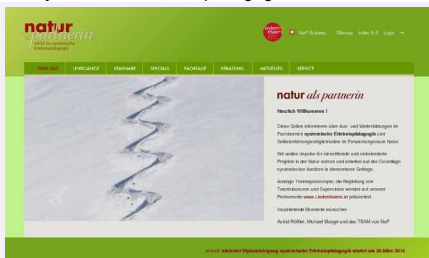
natur partnerin

NaP Schweiz Sitemap Index 6.0 Login

ÜBER UNS LEHRGÄNGE SEMINARE SPECIALS FACHTAGE BERATUNG AKTUELLES SERVICE

natur als partnerin

Herzlich Willkommen !

Diese Seiten informieren über Aus- und Weiterbildungen im Partnerkreis systemischer Erlebnispädagogik und Selbsterfahrungsangeboten im Entwicklungsraum Natur.

Wir wollen Impulse für sinnstiftende und zielorientierte Projekte in der Natur setzen und arbeiten auf der Grundlage systemischer Ansätze in elementaren Settings.

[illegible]

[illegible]

Astrid Pößler, Michael Bange und das TEAM von NaP

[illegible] 2015